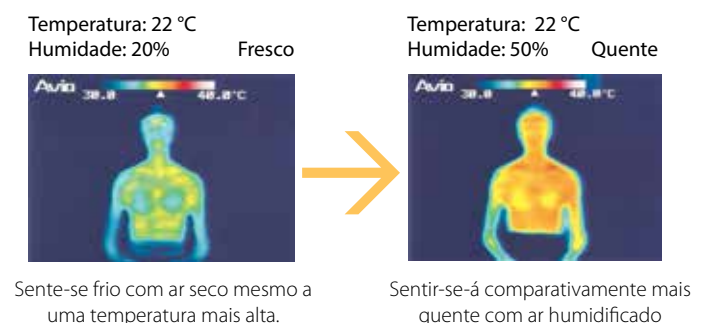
Temperatura: 22 °C
Humidade: 20% Fresco

Avio 30.0 40.0°C

Sente-se frio com ar seco mesmo a uma temperatura mais alta.

Temperatura: 22 °C
Humidade: 50% Quente

Avio 30.0 40.0°C

Sentir-se-á comparativamente mais quente com ar humidificado